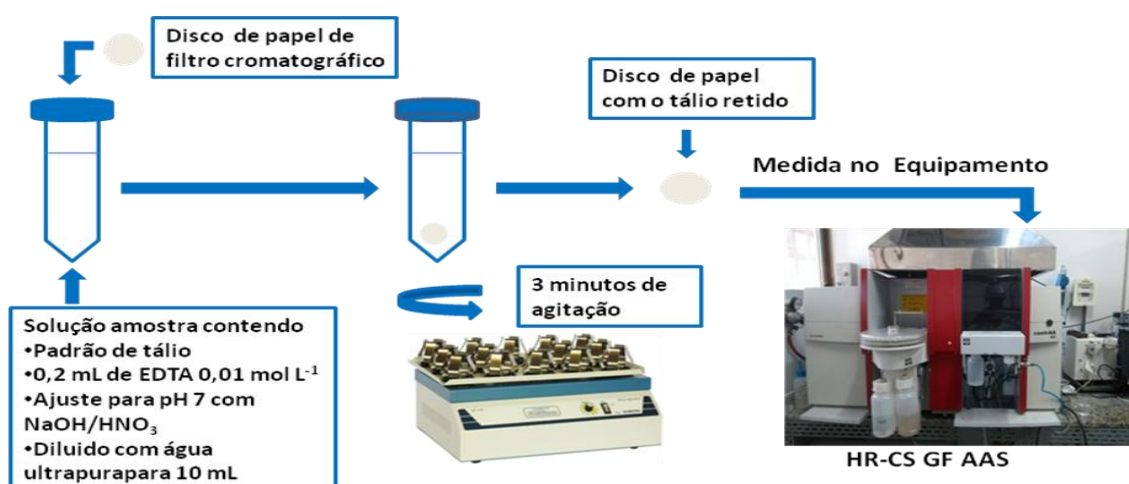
Disco de papel de filtro cromatográfico

Disco de papel com o tálio retido

Medida no Equipamento

3 minutos de agitação

Solução amostra contendo
•Padrão de tálio
•0,2 mL de EDTA 0,01 mol $L^{-1}$
•Ajuste para pH 7 com NaOH/$HNO_3$
•Diluido com água ultrapurapara 10 mL

HR-CS GF AAS